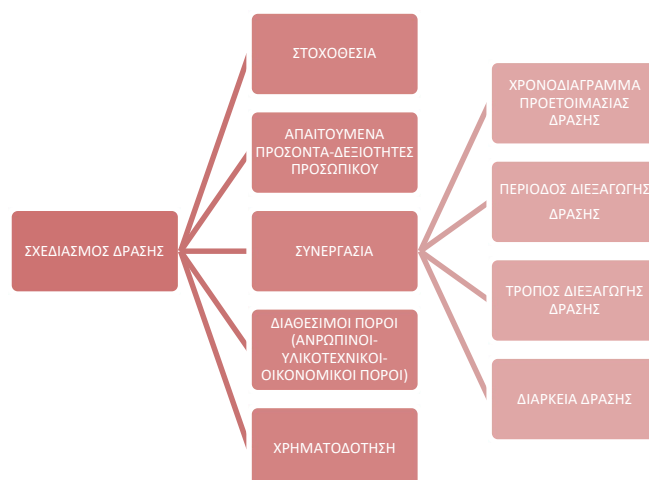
ΣΧΕΔΙΑΣΜΟΣ ΔΡΑΣΗΣ

ΣΤΟΧΟΘΕΣΙΑ

ΑΠΑΙΤΟΥΜΕΝΑ ΠΡΟΣΟΝΤΑ-ΔΕΞΙΟΤΗΤΕΣ ΠΡΟΣΩΠΙΚΟΥ

ΣΥΝΕΡΓΑΣΙΑ

ΔΙΑΘΕΣΙΜΟΙ ΠΟΡΟΙ (ΑΝΡΩΠΙΝΟΙ-ΥΛΙΚΟΤΕΧΝΙΚΟΙ-ΟΙΚΟΝΟΜΙΚΟΙ ΠΟΡΟΙ)

ΧΡΗΜΑΤΟΔΟΤΗΣΗ

ΧΡΟΝΟΔΙΑΓΡΑΜΜΑ ΠΡΟΕΤΟΙΜΑΣΙΑΣ ΔΡΑΣΗΣ

ΠΕΡΙΟΔΟΣ ΔΙΕΞΑΓΩΓΗΣ ΔΡΑΣΗΣ

ΤΡΟΠΟΣ ΔΙΕΞΑΓΩΓΗΣ ΔΡΑΣΗΣ

ΔΙΑΡΚΕΙΑ ΔΡΑΣΗΣ